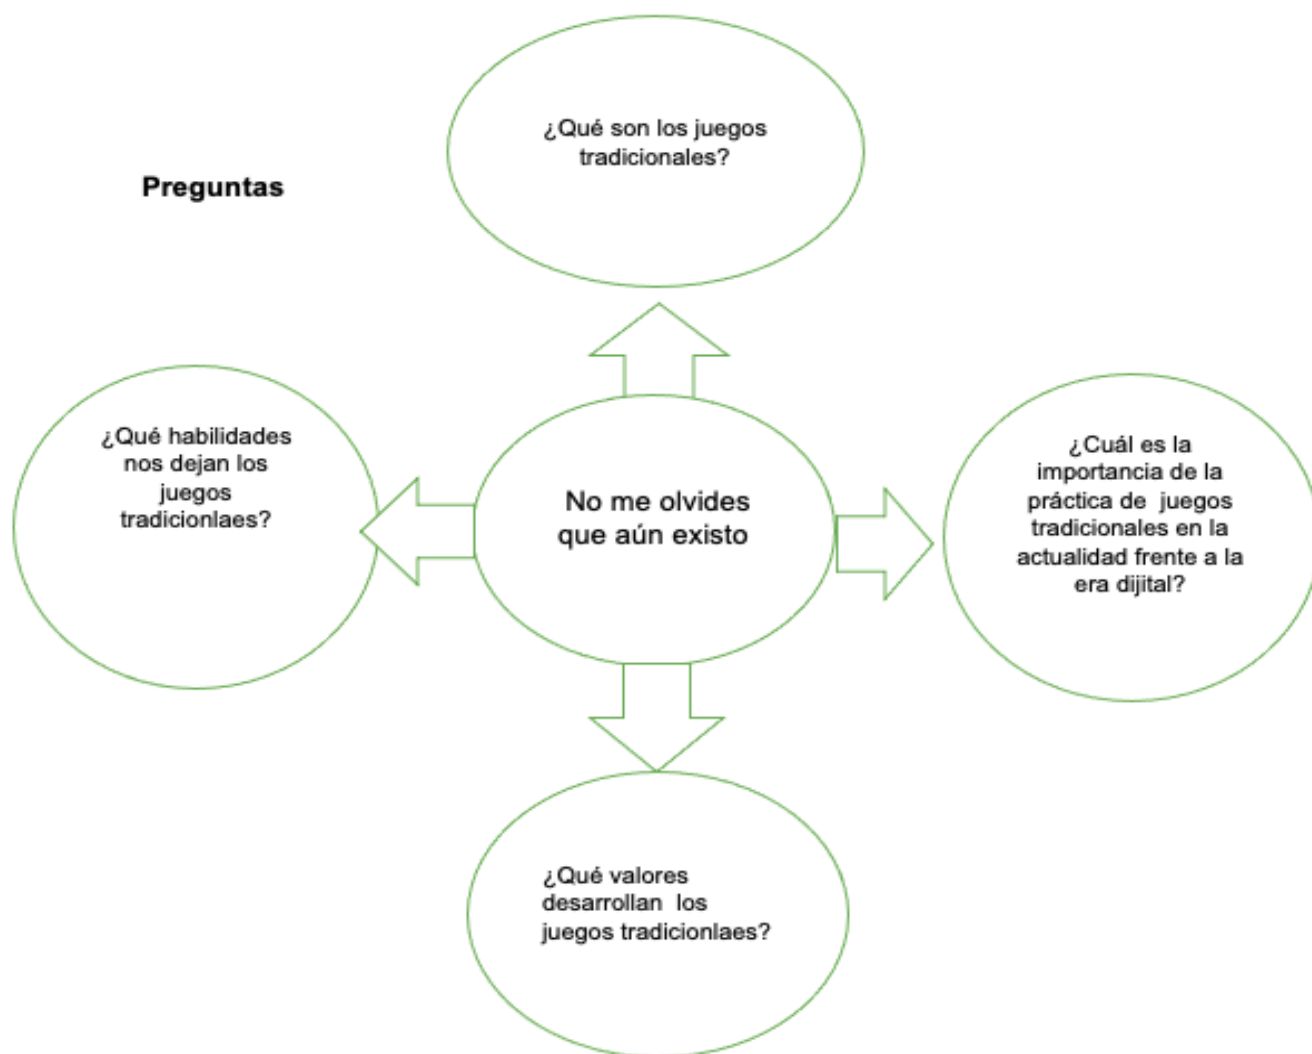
Preguntas

¿Qué son los juegos tradicionales?

¿Qué habilidades nos dejan los juegos tradicionlaes?

No me olvides que aún existo

¿Cuál es la importancia de la práctica de juegos tradicionales en la actualidad frente a la era dijital?

¿Qué valores desarrollan los juegos tradicionlaes?